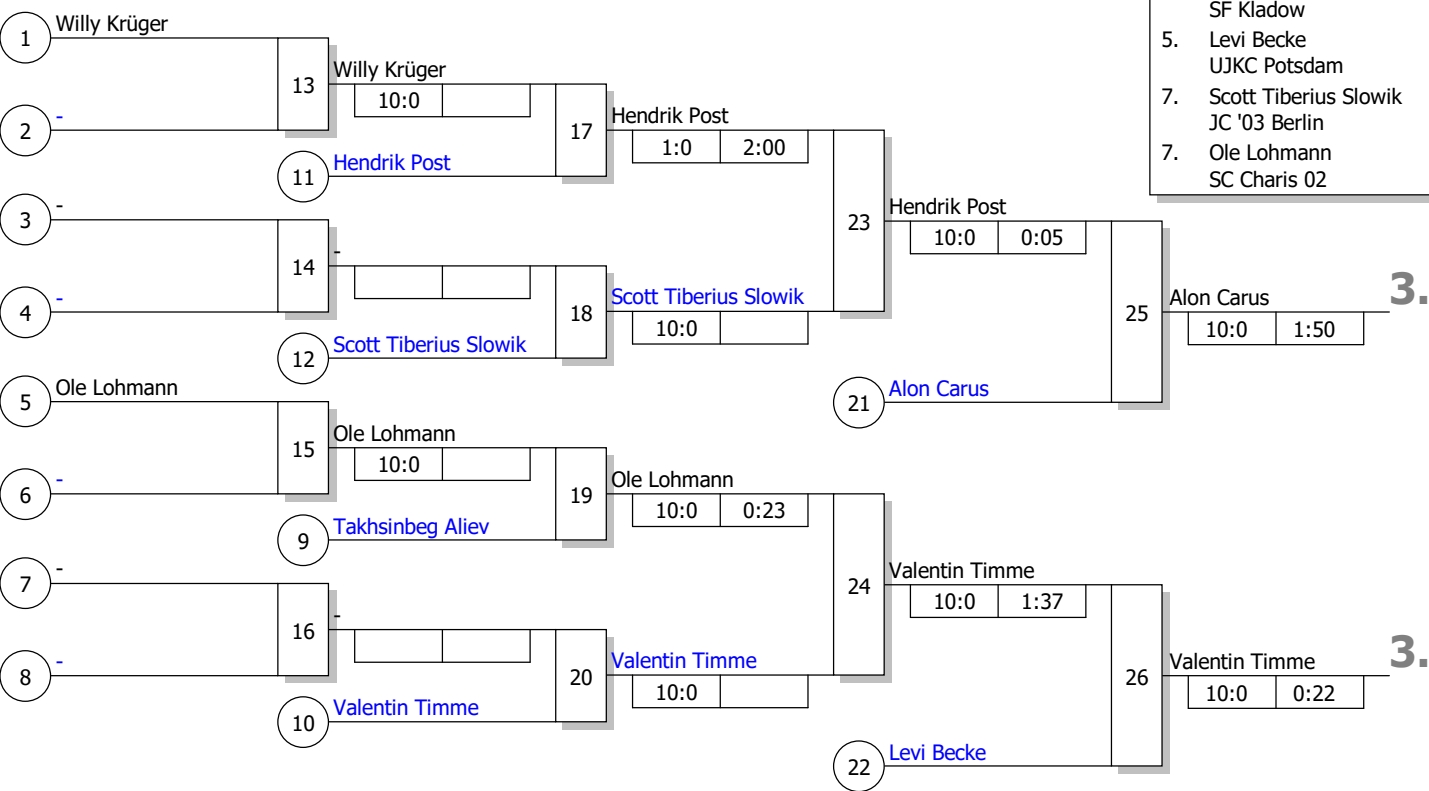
SF Kladow
5. Levi Becke
UJKC Potsdam
7. Scott Tiberius Slowik
JC '03 Berlin
7. Ole Lohmann
SC Charis 02

1 Willy Krüger
2 -
13 Willy Krüger
10:0
11 Hendrik Post
17 Hendrik Post
1:0 2:00
3 -
4 -
14 -
12 Scott Tiberius Slowik
18 Scott Tiberius Slowik
10:0
23 Hendrik Post
10:0 0:05
21 Alon Carus
25 Alon Carus
10:0 1:50
3.
5 Ole Lohmann
6 -
15 Ole Lohmann
10:0
9 Takhsinbeg Aliev
19 Ole Lohmann
10:0 0:23
7 -
8 -
16 -
10 Valentin Timme
20 Valentin Timme
10:0
24 Valentin Timme
10:0 1:37
22 Levi Becke
26 Valentin Timme
10:0 0:22
3.